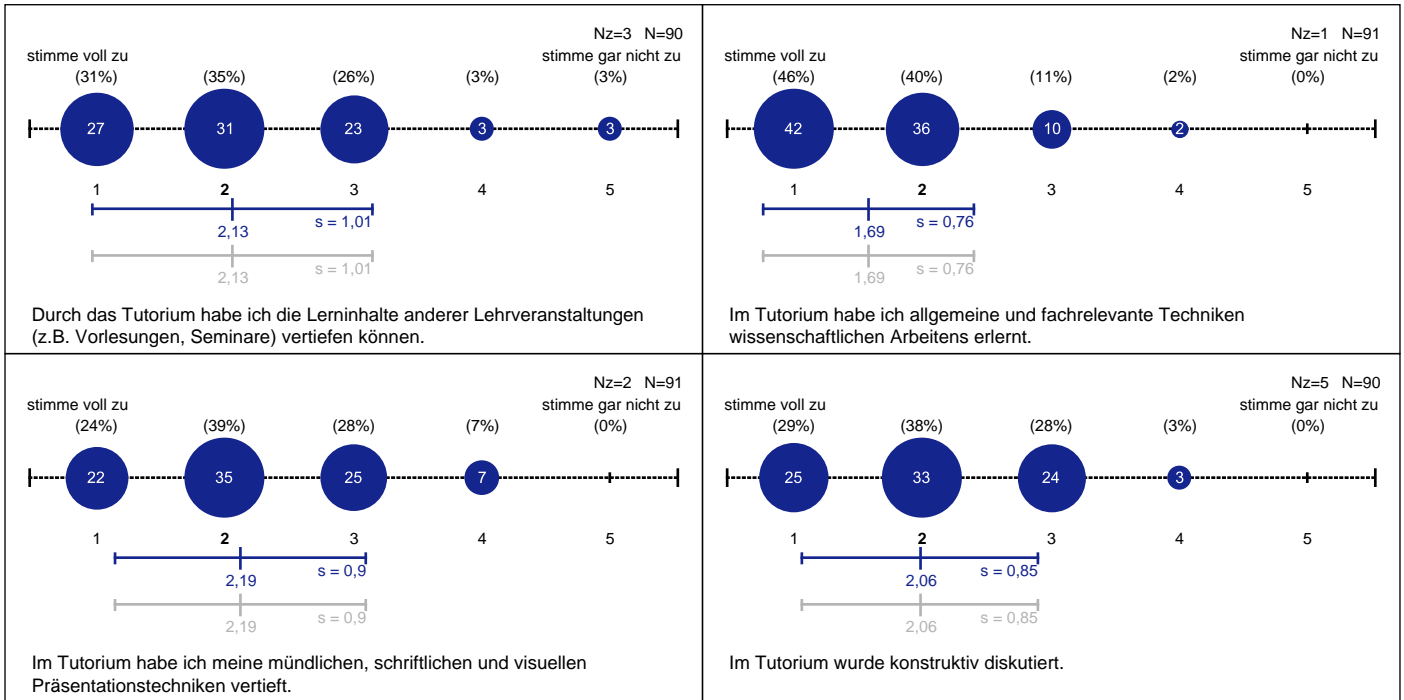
Nz=3 N=90
stimme voll zu
stimme gar nicht zu
(31%) (35%) (26%) (3%) (3%)
27 31 23 3 3
1 2 3 4 5
2,13 s = 1,01
2,13 s = 1,01

Durch das Tutorium habe ich die Lerninhalte anderer Lehrveranstaltungen (z.B. Vorlesungen, Seminare) vertiefen können.

Nz=1 N=91
stimme voll zu
stimme gar nicht zu
(46%) (40%) (11%) (2%) (0%)
42 36 10 2
1 2 3 4 5
1,69 s = 0,76
1,69 s = 0,76

Im Tutorium habe ich allgemeine und fachrelevante Techniken wissenschaftlichen Arbeitens erlernt.

Nz=2 N=91
stimme voll zu
stimme gar nicht zu
(24%) (39%) (28%) (7%) (0%)
22 35 25 7
1 2 3 4 5
2,19 s = 0,9
2,19 s = 0,9

Im Tutorium habe ich meine mündlichen, schriftlichen und visuellen Präsentationstechniken vertieft.

Nz=5 N=90
stimme voll zu
stimme gar nicht zu
(29%) (38%) (28%) (3%) (0%)
25 33 24 3
1 2 3 4 5
2,06 s = 0,85
2,06 s = 0,85

Im Tutorium wurde konstruktiv diskutiert.